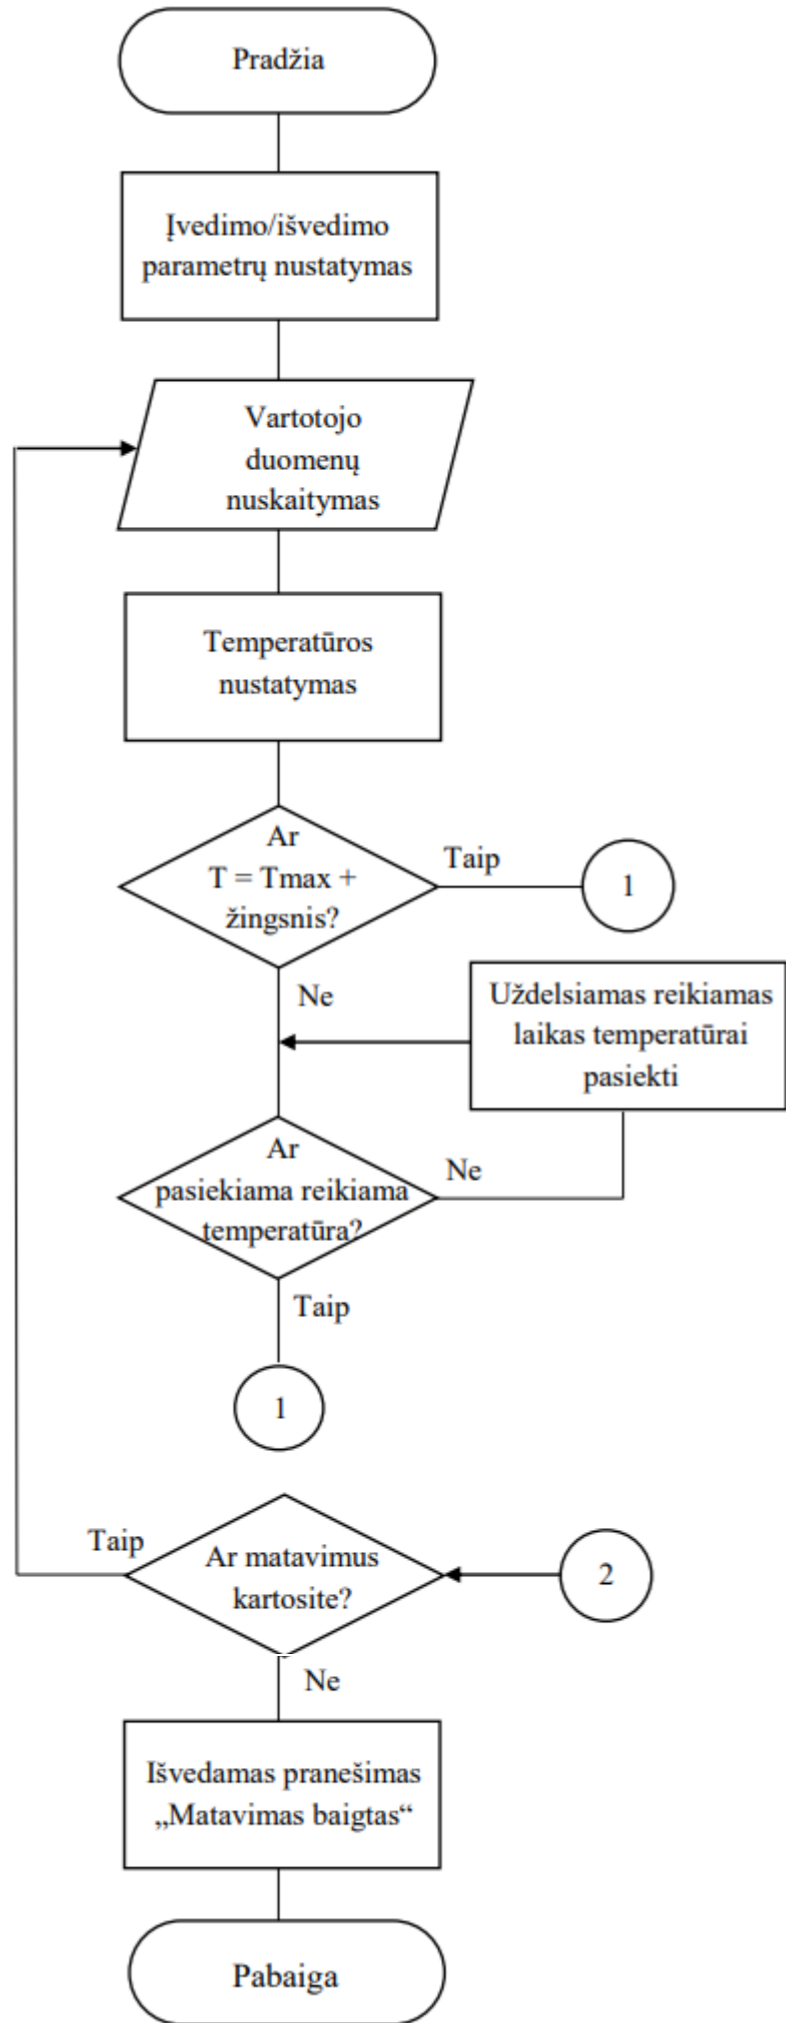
Pradžia

Įvedimo/išvedimo parametrų nustatymas

Vartotojo duomenų nuskaitymas

Temperatūros nustatymas

Ar T = Tmax + žingsnis?

Taip

1

Ne

Uždelsiamas reikiamas laikas temperatūrai pasiekti

Ar pasiekiama reikiama temperatūra?

Ne

Taip

1

Taip

Ar matavimus kartosite?

2

Ne

Išvedamas pranešimas „Matavimas baigtas“

Pabaiga